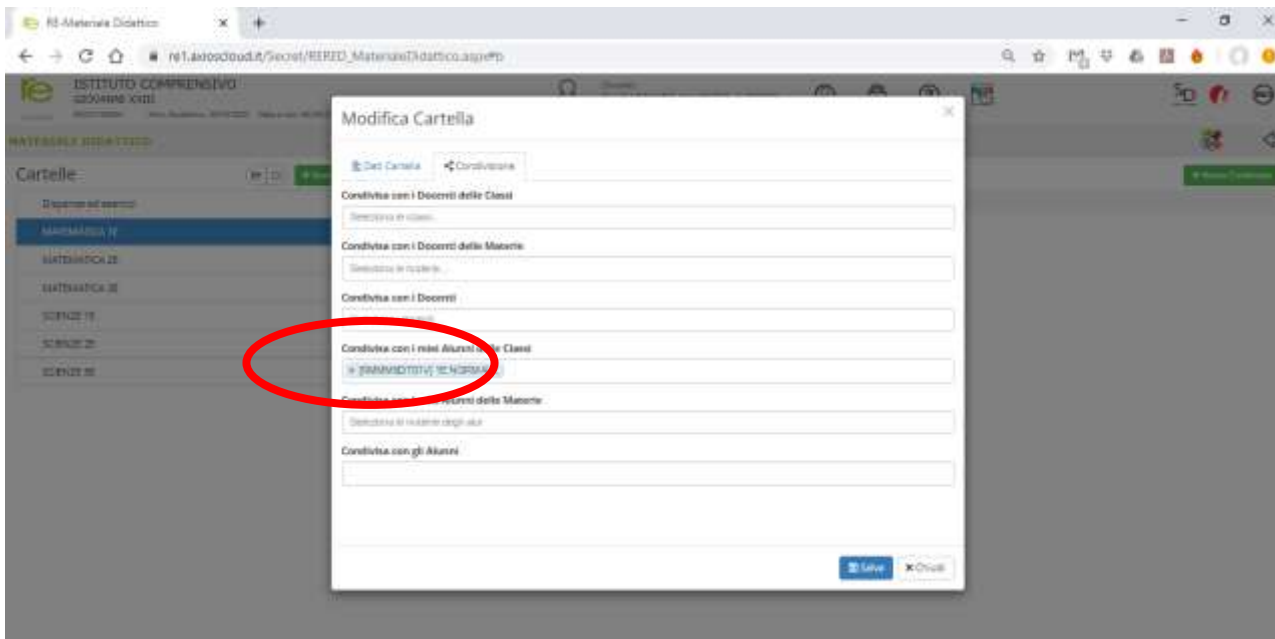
RE-Materiale Didattico
re1.axioscloud.it/Secret/REPED_MaterialeDidattico.aspx#b
ISTITUTO COMPRENSIVO
MATERIALE DIDATTICO
Cartelle
Dispense ed esercizi
MATEMATICA 1E
MATEMATICA 2E
MATEMATICA 3E
SCIENZE 1E
SCIENZE 2E
SCIENZE 3E
+ Nuova Condivisione
Modifica Cartella
Dati Cartella
Condivisione
Condivisa con i Docenti delle Classi
Seleziona le classi...
Condivisa con i Docenti delle Materie
Seleziona le materie...
Condivisa con i Docenti
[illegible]
Condivisa con i miei Alunni delle Classi
× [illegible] 1E NORMALE
Condivisa con i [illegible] Alunni delle Materie
Seleziona le materie degli alunni
Condivisa con gli Alunni
Salva
Chiudi